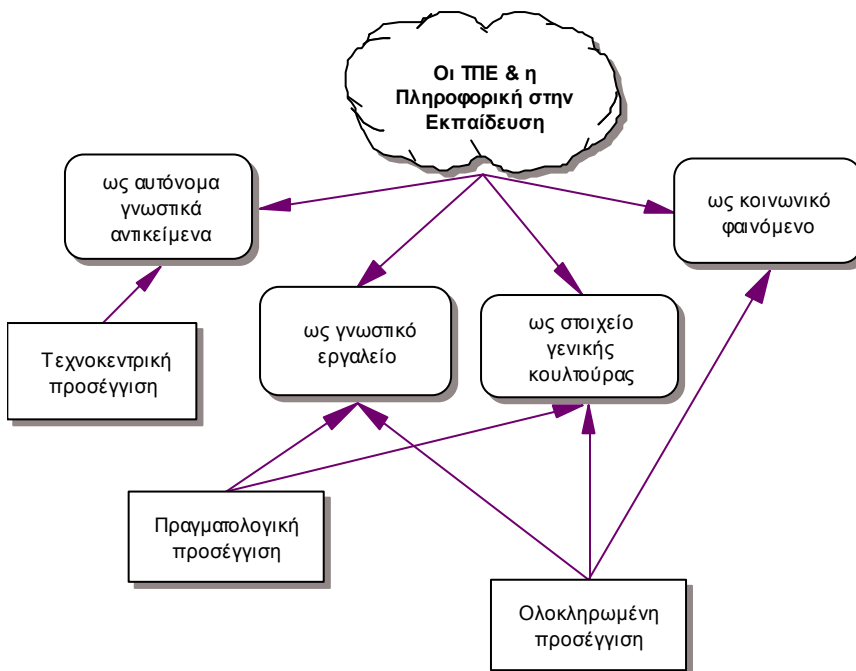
Οι ΤΠΕ & η Πληροφορική στην Εκπαίδευση

ως αυτόνομα γνωστικά αντικείμενα

ως κοινωνικό φαινόμενο

ως γνωστικό εργαλείο

ως στοιχείο γενικής κουλτούρας

Τεχνοκεντρική προσέγγιση

Πραγματολογική προσέγγιση

Ολοκληρωμένη προσέγγιση